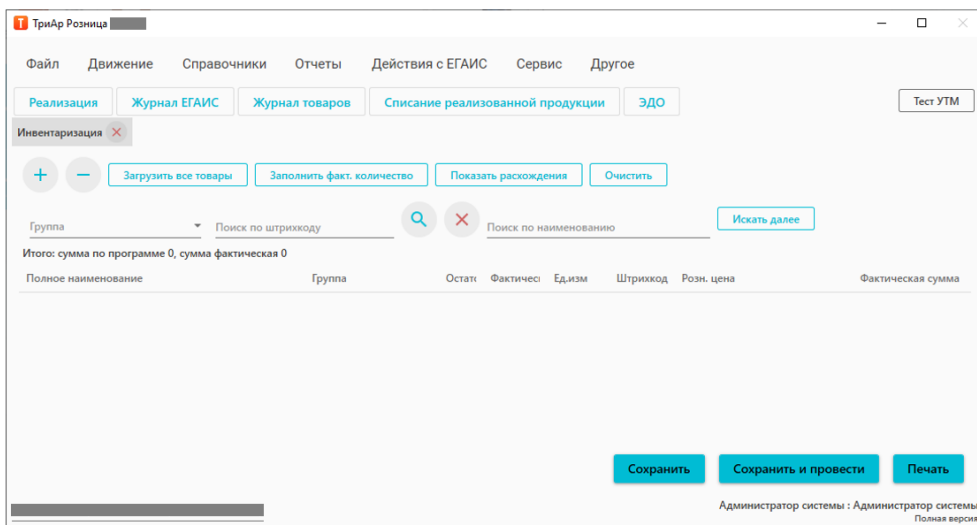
ТриАр Розница

Файл Движение Справочники Отчеты Действия с ЕГАИС Сервис Другое

Реализация | Журнал ЕГАИС | Журнал товаров | Списание реализованной продукции | ЭДО

Тест УТМ

Инвентаризация

+ − Загрузить все товары | Заполнить факт. количество | Показать расхождения | Очистить

Группа | Поиск по штрихкоду | Поиск по наименованию | Искать далее

Итого: сумма по программе 0, сумма фактическая 0

| Полное наименование | Группа | Остат | Фактичес | Ед.изм | Штрихкод | Розн. цена | Фактическая сумма |
|---|---|---|---|---|---|---|---|

Сохранить | Сохранить и провести | Печать

Администратор системы : Администратор системы
Полная версия